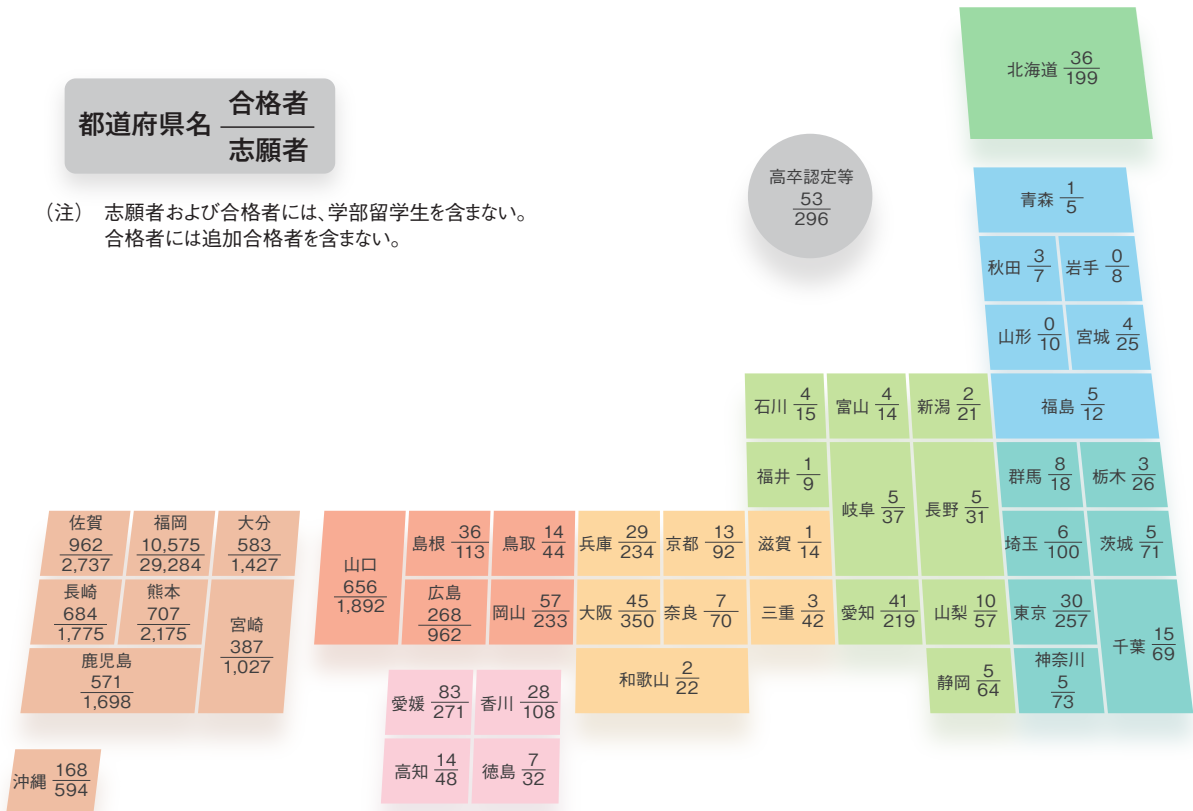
都道府県名 $\frac{合格者}{志願者}$

（注） 志願者および合格者には、学部留学生を含まない。
合格者には追加合格者を含まない。

高卒認定等 $\frac{53}{296}$

北海道 $\frac{36}{199}$

青森 $\frac{1}{5}$

秋田 $\frac{3}{7}$ 岩手 $\frac{0}{8}$

山形 $\frac{0}{10}$ 宮城 $\frac{4}{25}$

石川 $\frac{4}{15}$ 富山 $\frac{4}{14}$ 新潟 $\frac{2}{21}$ 福島 $\frac{5}{12}$

福井 $\frac{1}{9}$ 岐阜 $\frac{5}{37}$ 長野 $\frac{5}{31}$ 群馬 $\frac{8}{18}$ 栃木 $\frac{3}{26}$

佐賀 $\frac{962}{2,737}$ 福岡 $\frac{10,575}{29,284}$ 大分 $\frac{583}{1,427}$

山口 $\frac{656}{1,892}$ 島根 $\frac{36}{113}$ 鳥取 $\frac{14}{44}$ 兵庫 $\frac{29}{234}$ 京都 $\frac{13}{92}$ 滋賀 $\frac{1}{14}$ 埼玉 $\frac{6}{100}$ 茨城 $\frac{5}{71}$

長崎 $\frac{684}{1,775}$ 熊本 $\frac{707}{2,175}$ 宮崎 $\frac{387}{1,027}$

広島 $\frac{268}{962}$ 岡山 $\frac{57}{233}$ 大阪 $\frac{45}{350}$ 奈良 $\frac{7}{70}$ 三重 $\frac{3}{42}$ 愛知 $\frac{41}{219}$ 山梨 $\frac{10}{57}$ 東京 $\frac{30}{257}$ 千葉 $\frac{15}{69}$

鹿児島 $\frac{571}{1,698}$

和歌山 $\frac{2}{22}$ 神奈川 $\frac{5}{73}$ 静岡 $\frac{5}{64}$

愛媛 $\frac{83}{271}$ 香川 $\frac{28}{108}$

高知 $\frac{14}{48}$ 徳島 $\frac{7}{32}$

沖縄 $\frac{168}{594}$